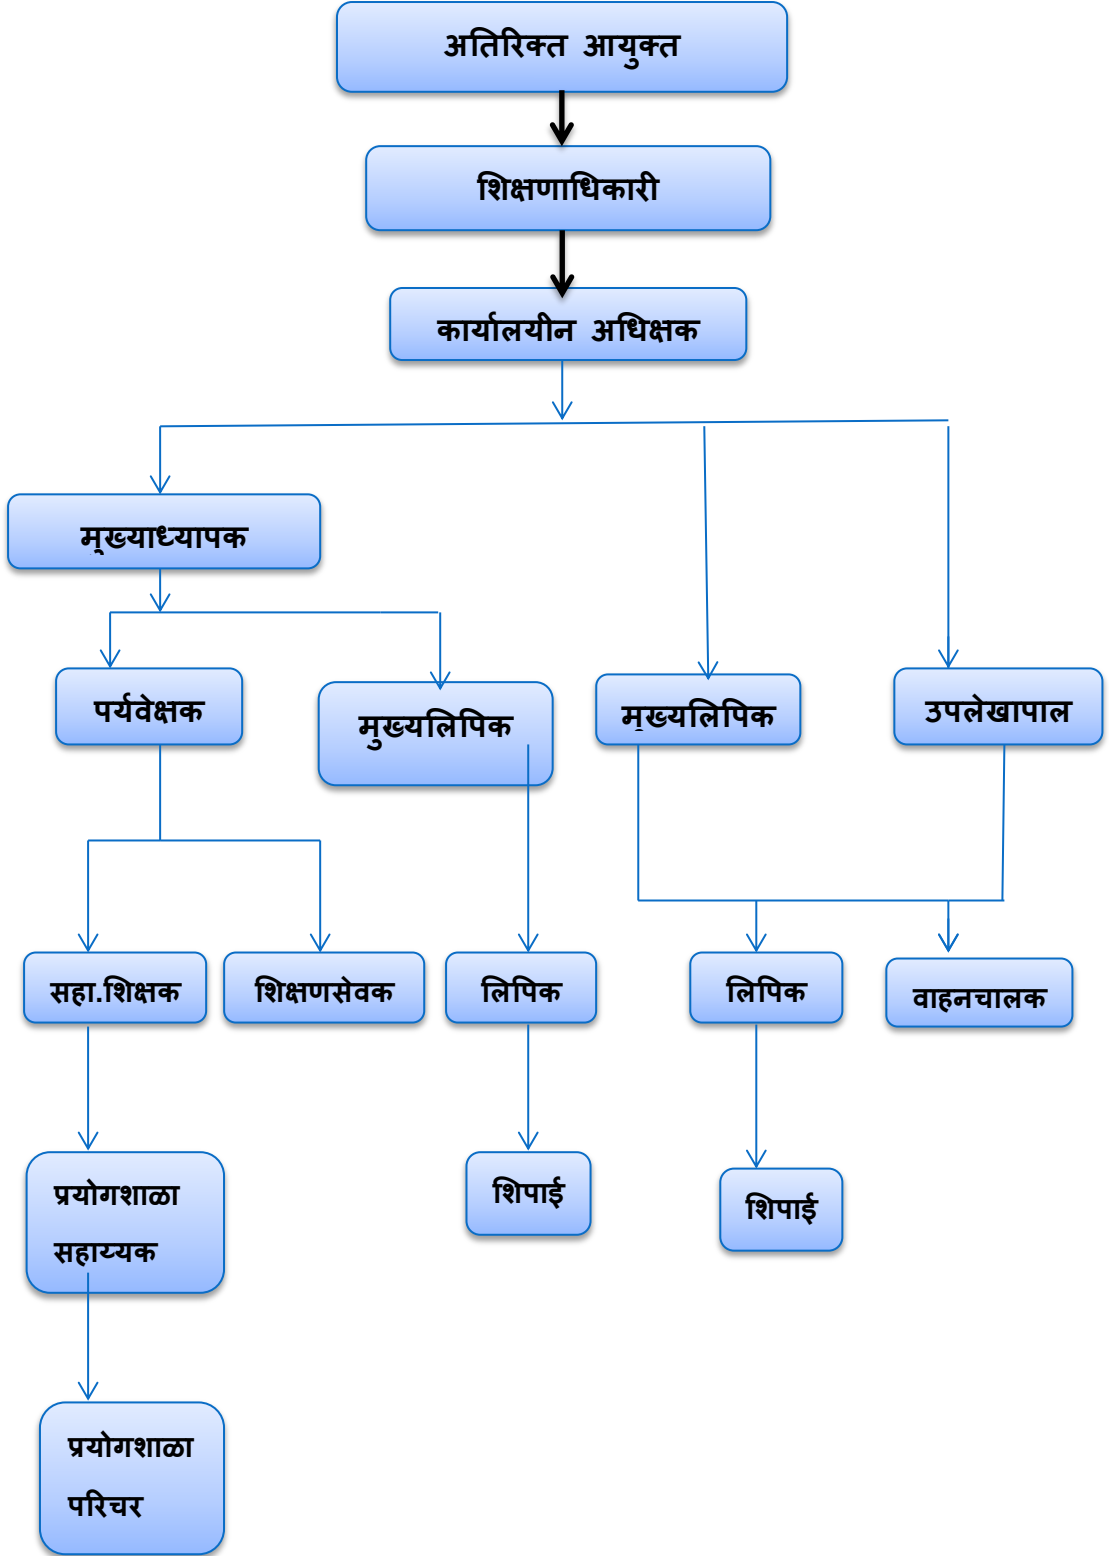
अतिरिक्त आयुक्त

शिक्षणाधिकारी

कार्यालयीन अधिक्षक

मुख्याध्यापक

पर्यवेक्षक

मुख्यलिपिक

मुख्यलिपिक

उपलेखापाल

सहा.शिक्षक

शिक्षणसेवक

लिपिक

लिपिक

वाहनचालक

प्रयोगशाळा सहाय्यक

शिपाई

शिपाई

प्रयोगशाळा परिचर